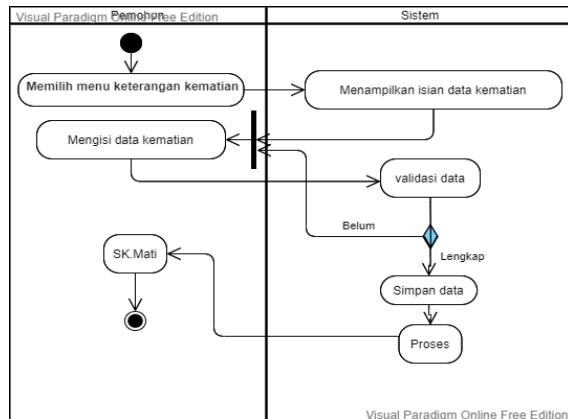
Visual Paradigm Online Free Edition

Pemohon

Sistem

Memilih menu keterangan kematian

Menampilkan isian data kematian

Mengisi data kematian

validasi data

Belum

Lengkap

SK.Mati

Simpan data

Proses

Visual Paradigm Online Free Edition